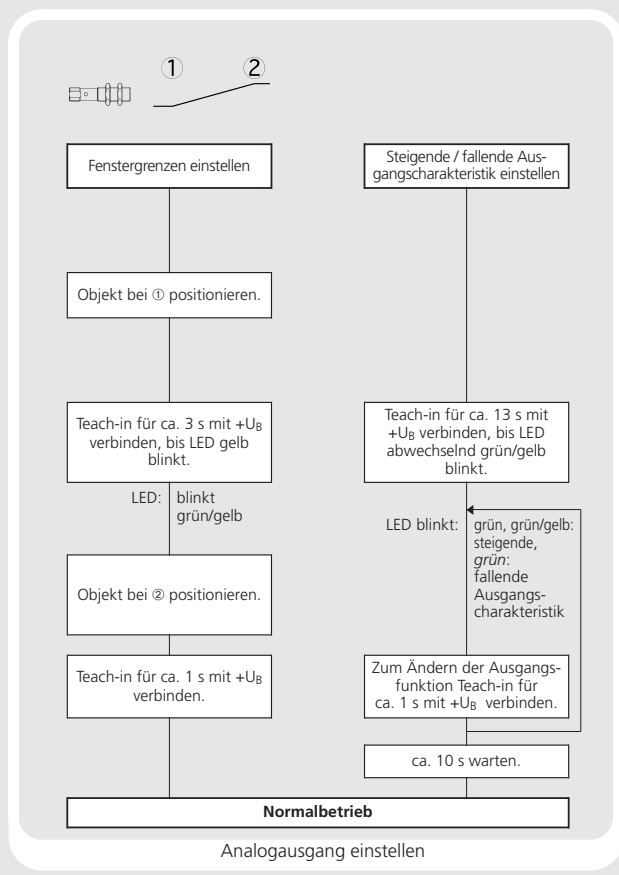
①  ②

Fenstergrenzen einstellen

Objekt bei ① positionieren.

Teach-in für ca. 3 s mit $+U_B$ verbinden, bis LED gelb blinkt.

LED: blinkt grün/gelb

Objekt bei ② positionieren.

Teach-in für ca. 1 s mit $+U_B$ verbinden.

Steigende / fallende Ausgangscharakteristik einstellen

Teach-in für ca. 13 s mit $+U_B$ verbinden, bis LED abwechselnd grün/gelb blinkt.

LED blinkt: grün, grün/gelb: steigende, grün: fallende Ausgangscharakteristik

Zum Ändern der Ausgangsfunktion Teach-in für ca. 1 s mit $+U_B$ verbinden.

ca. 10 s warten.

Normalbetrieb

Analogausgang einstellen